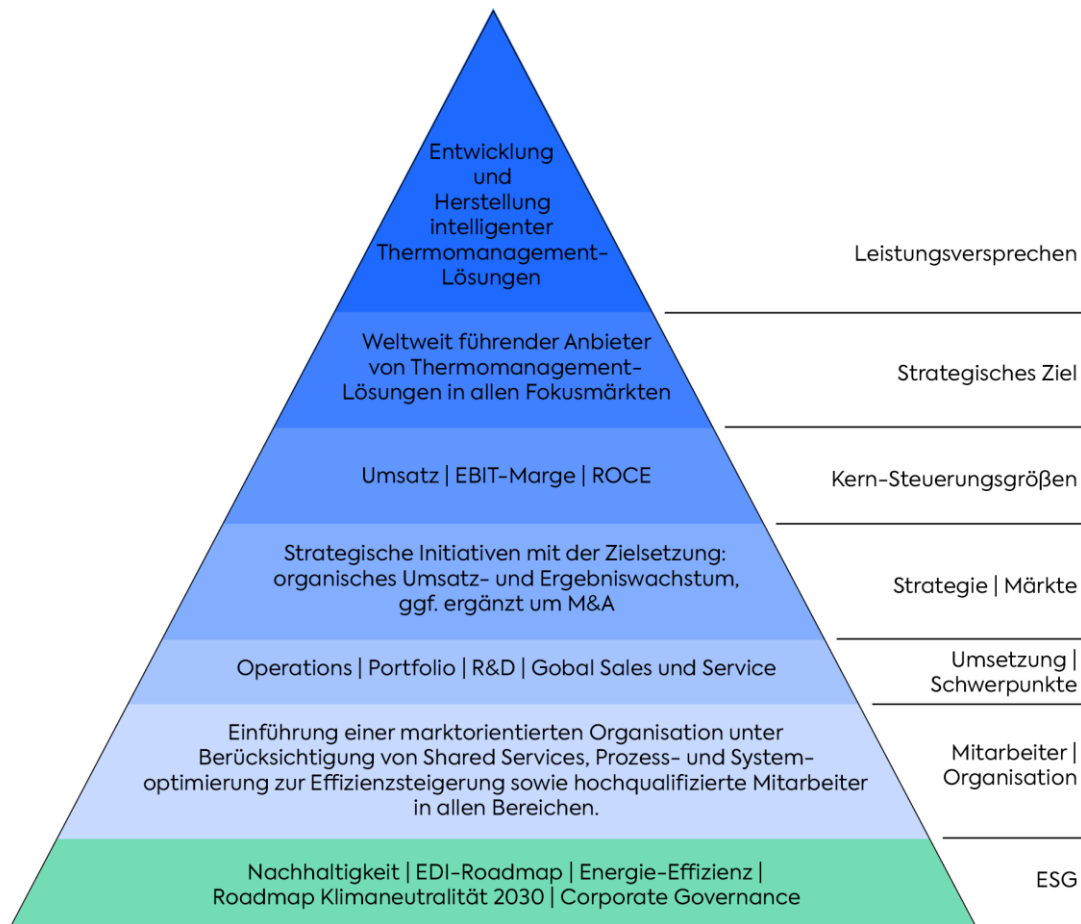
Entwicklung und Herstellung intelligenter Thermomanagement-Lösungen

Leistungsversprechen

Weltweit führender Anbieter von Thermomanagement-Lösungen in allen Fokusmärkten

Strategisches Ziel

Umsatz | EBIT-Marge | ROCE

Kern-Steuerungsgrößen

Strategische Initiativen mit der Zielsetzung: organisches Umsatz- und Ergebniswachstum, ggf. ergänzt um M&A

Strategie | Märkte

Operations | Portfolio | R&D | Gobal Sales und Service

Umsetzung | Schwerpunkte

Einführung einer marktorientierten Organisation unter Berücksichtigung von Shared Services, Prozess- und Systemoptimierung zur Effizienzsteigerung sowie hochqualifizierte Mitarbeiter in allen Bereichen.

Mitarbeiter | Organisation

Nachhaltigkeit | EDI-Roadmap | Energie-Effizienz | Roadmap Klimaneutralität 2030 | Corporate Governance

ESG